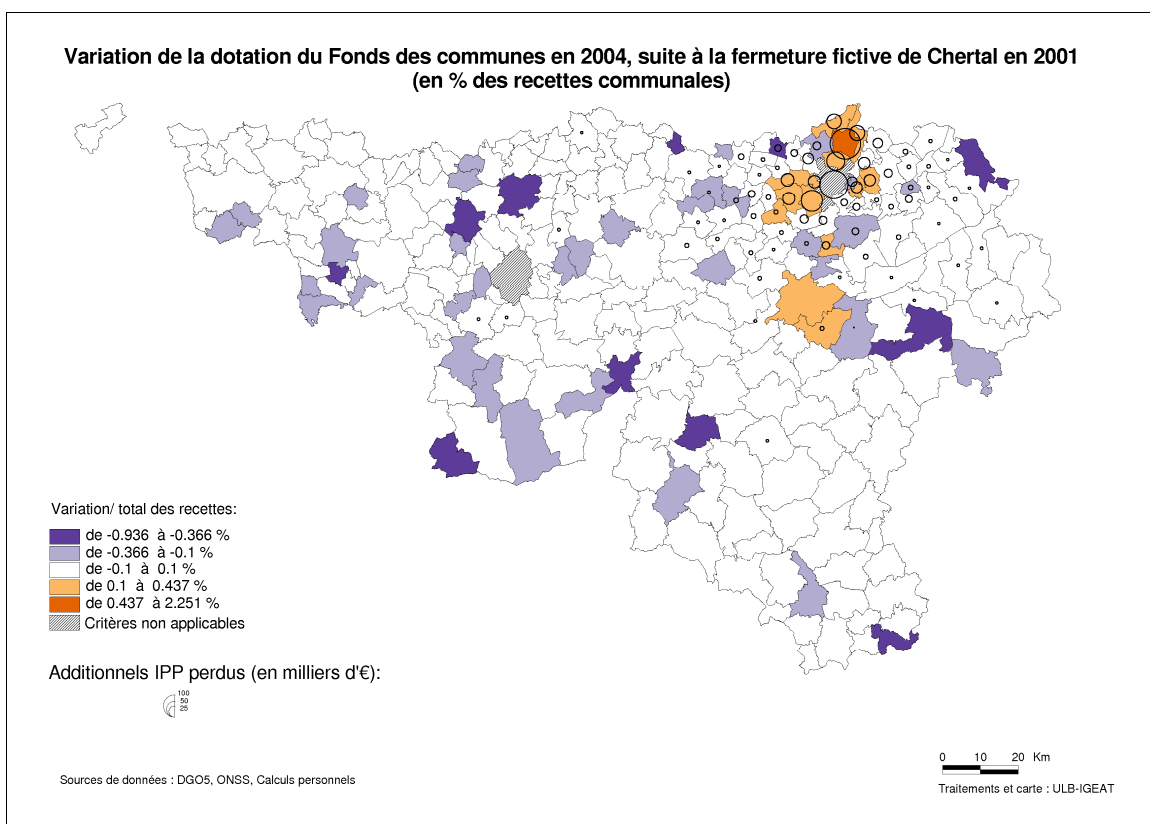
Variation de la dotation du Fonds des communes en 2004, suite à la fermeture fictive de Chertal en 2001
(en % des recettes communales)

Variation/ total des recettes:
de -0.936 à -0.366 %
de -0.366 à -0.1 %
de -0.1 à 0.1 %
de 0.1 à 0.437 %
de 0.437 à 2.251 %
Critères non applicables

Additionnels IPP perdus (en milliers d'€):
100
50
25

0 10 20 Km

Sources de données : DGO5, ONSS, Calculs personnels

Traitements et carte : ULB-IGEAT